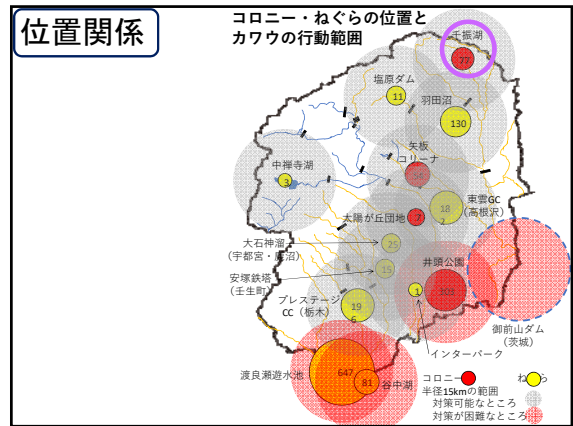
位置関係

コロニー・ねぐらの位置とカワウの行動範囲

千振湖
77
塩原ダム
11
羽田沼
130
矢板コリーナ
中禅寺湖
3
東雲GC（高根沢）
18
2
太陽が丘団地
7
大石神溜（宇都宮・鹿沼）
25
安塚鉄塔（壬生町）
15
井頭公園
1
209
プレステージCC（栃木）
19
6
御前山ダム（茨城）
インターパーク
渡良瀬遊水池
647
81
谷中湖
コロニー
ねぐら
半径15kmの範囲
対策可能なところ
対策が困難なところ